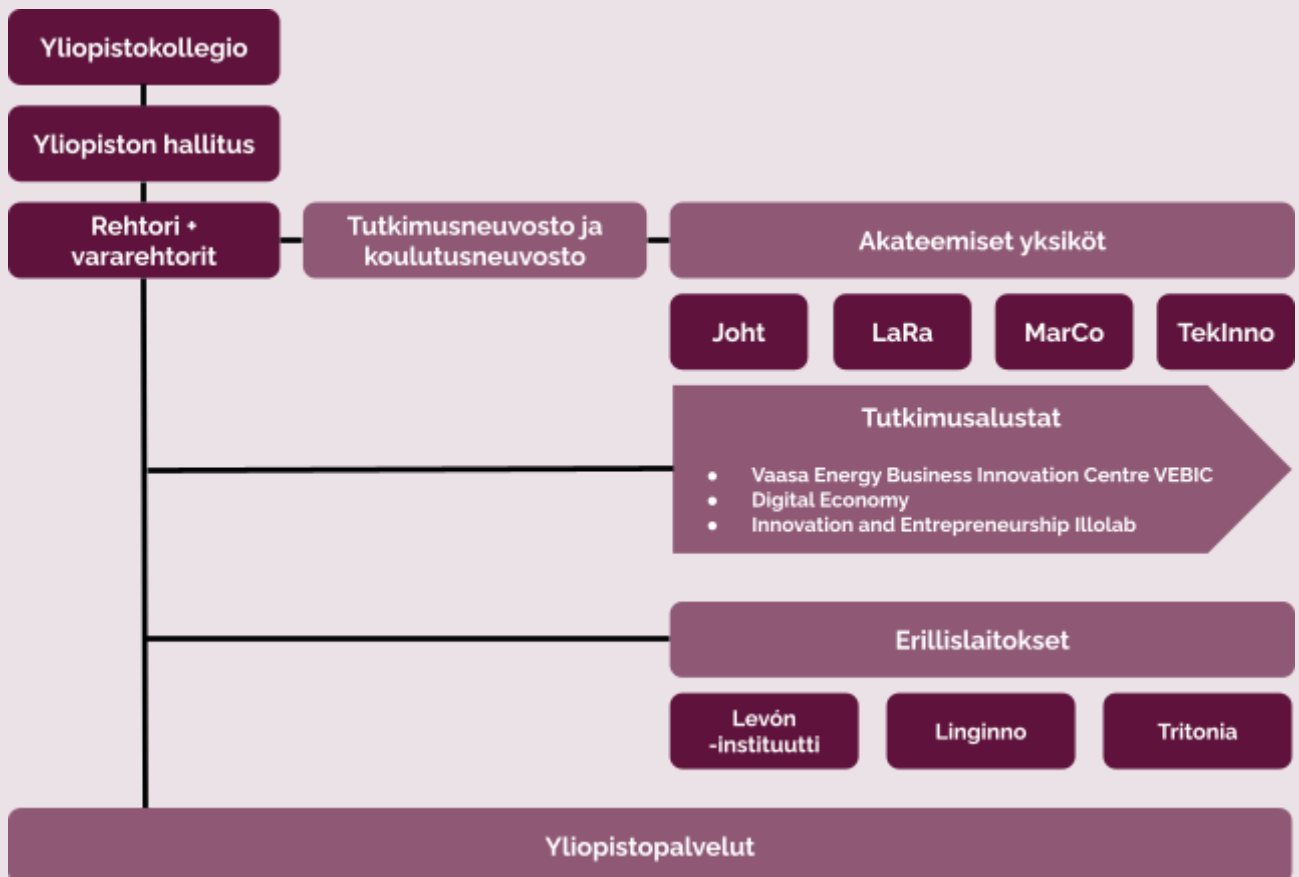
Yliopistokollegio

Yliopiston hallitus

Rehtori + vararehtorit

Tutkimusneuvosto ja koulutusneuvosto

Akateemiset yksiköt

Joht

LaRa

MarCo

TekInno

Tutkimusalustat

- Vaasa Energy Business Innovation Centre VEBIC
- Digital Economy
- Innovation and Entrepreneurship Illolab

Erillislaitokset

Levón -instituutti

Linginno

Tritonia

Yliopistopalvelut